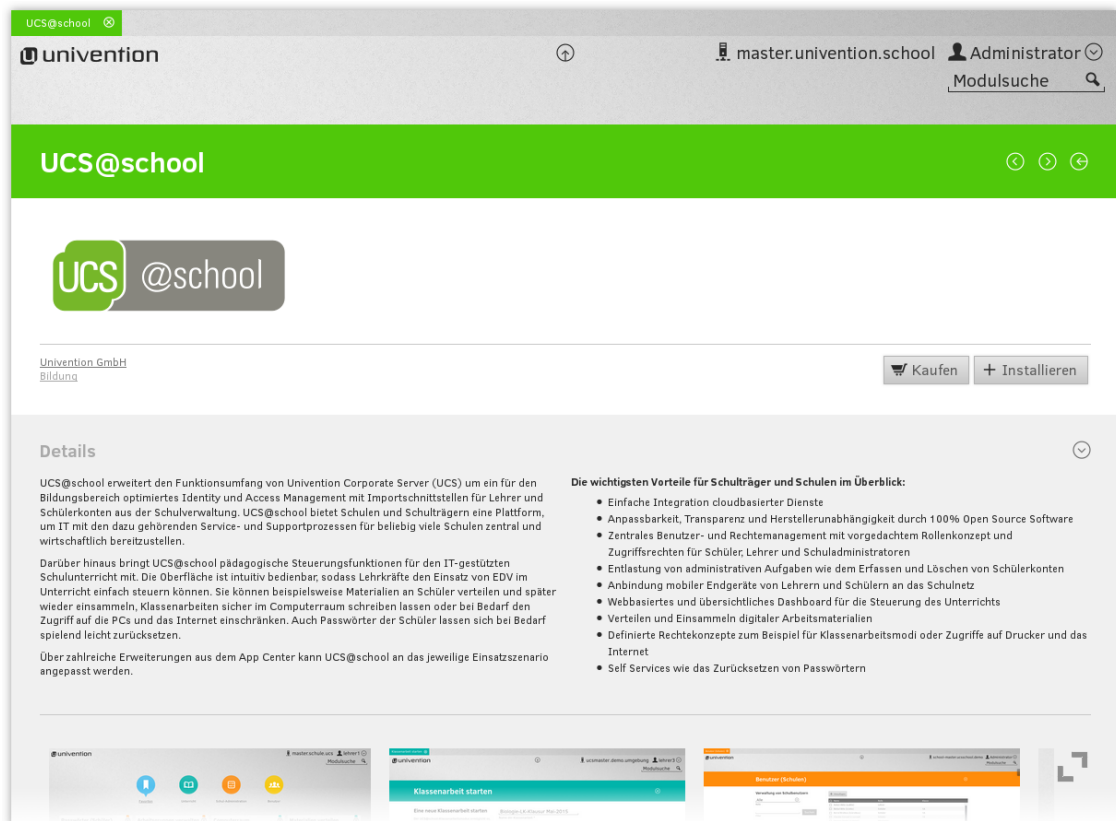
UCS@school

univention

master.univention.school Administrator

Modulsuche

UCS@school

UCS @school

Univention GmbH
Bildung

Kaufen
Installieren

Details

UCS@school erweitert den Funktionsumfang von Univention Corporate Server (UCS) um ein für den Bildungsbereich optimiertes Identity und Access Management mit Importschnittstellen für Lehrer und Schülerkonten aus der Schulverwaltung. UCS@school bietet Schulen und Schulträgern eine Plattform, um IT mit den dazu gehörenden Service- und Supportprozessen für beliebig viele Schulen zentral und wirtschaftlich bereitzustellen.

Darüber hinaus bringt UCS@school pädagogische Steuerungsfunktionen für den IT-gestützten Schulunterricht mit. Die Oberfläche ist intuitiv bedienbar, sodass Lehrkräfte den Einsatz von EDV im Unterricht einfach steuern können. Sie können beispielsweise Materialien an Schüler verteilen und später wieder einsammeln, Klassenarbeiten sicher im Computerraum schreiben lassen oder bei Bedarf den Zugriff auf die PCs und das Internet einschränken. Auch Passwörter der Schüler lassen sich bei Bedarf spielend leicht zurücksetzen.

Über zahlreiche Erweiterungen aus dem App Center kann UCS@school an das jeweilige Einsatzszenario angepasst werden.

Die wichtigsten Vorteile für Schulträger und Schulen im Überblick:

- Einfache Integration cloudbasierter Dienste
- Anpassbarkeit, Transparenz und Herstellerunabhängigkeit durch 100% Open Source Software
- Zentrales Benutzer- und Rechtemanagement mit vorgedachtem Rollenkonzept und Zugriffsrechten für Schüler, Lehrer und Schuladministratoren
- Entlastung von administrativen Aufgaben wie dem Erfassen und Löschen von Schülerkonten
- Anbindung mobiler Endgeräte von Lehrern und Schülern an das Schulnetz
- Webbasiertes und übersichtliches Dashboard für die Steuerung des Unterrichts
- Verteilen und Einsammeln digitaler Arbeitsmaterialien
- Definierte Rechtekonzepte zum Beispiel für Klassenarbeitsmodi oder Zugriffe auf Drucker und das Internet
- Self Services wie das Zurücksetzen von Passwörtern

univention
Klassenarbeit starten
Benutzer (Schulen)